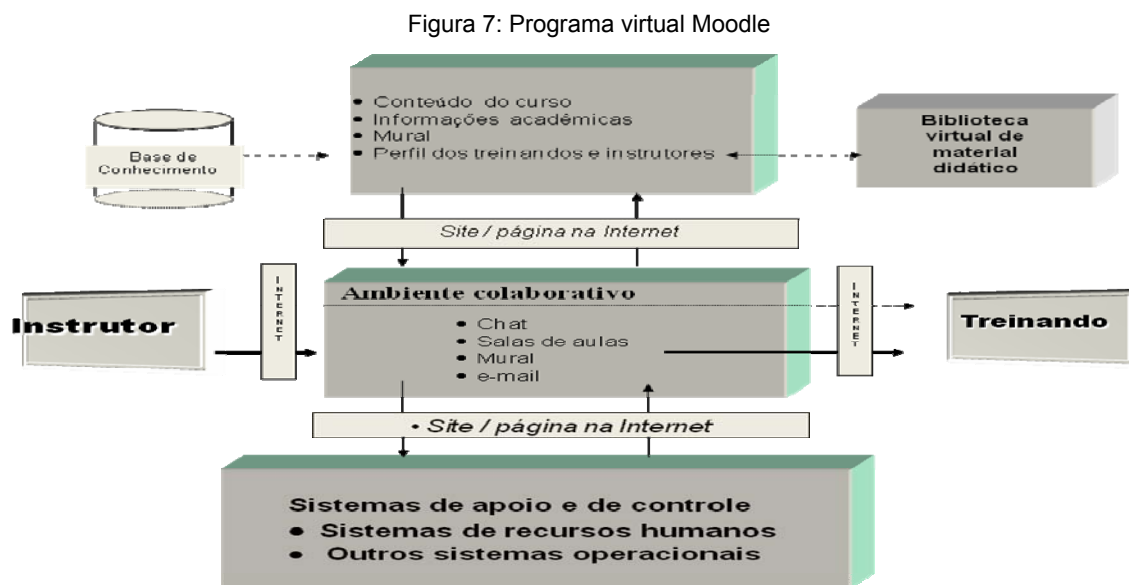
Figura 7: Programa virtual Moodle

Base de Conhecimento

• Conteúdo do curso
• Informações acadêmicas
• Mural
• Perfil dos treinandos e instrutores

Biblioteca virtual de material didático

Site / página na Internet

Ambiente colaborativo
• Chat
• Salas de aulas
• Mural
• e-mail

INTERNET

Instrutor

INTERNET

Treinando

• Site / página na Internet

Sistemas de apoio e de controle
• Sistemas de recursos humanos
• Outros sistemas operacionais